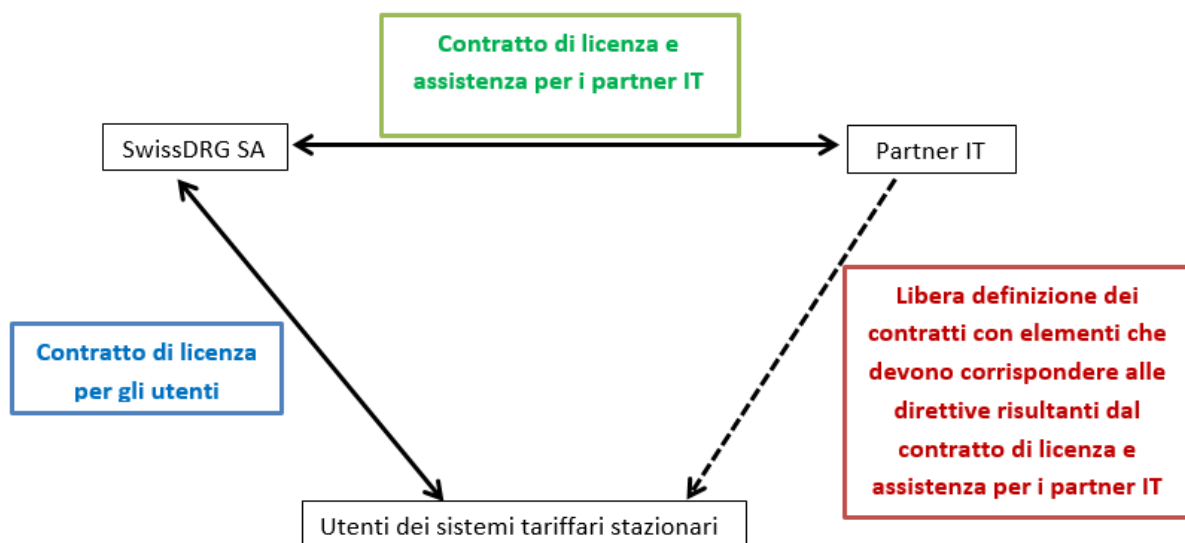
Contratto di licenza e assistenza per i partner IT

SwissDRG SA

Partner IT

Contratto di licenza per gli utenti

Libera definizione dei contratti con elementi che devono corrispondere alle direttive risultanti dal contratto di licenza e assistenza per i partner IT

Utenti dei sistemi tariffari stazionari